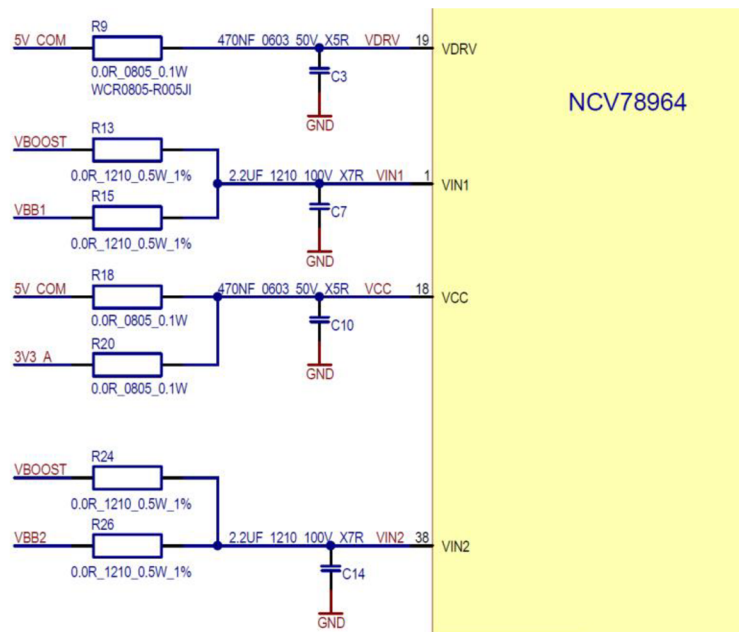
5V_COM
R9
0.0R_0805_0.1W
WCR0805-R005JI
470NF_0603_50V_X5R
VDRV
19
VDRV
C3
GND

NCV78964

VBOOST
R13
0.0R_1210_0.5W_1%
VBB1
R15
0.0R_1210_0.5W_1%
2.2UF_1210_100V_X7R
VIN1
1
VIN1
C7
GND

5V_COM
R18
0.0R_0805_0.1W
3V3_A
R20
0.0R_0805_0.1W
470NF_0603_50V_X5R
VCC
18
VCC
C10
GND

VBOOST
R24
0.0R_1210_0.5W_1%
VBB2
R26
0.0R_1210_0.5W_1%
2.2UF_1210_100V_X7R
VIN2
38
VIN2
C14
GND